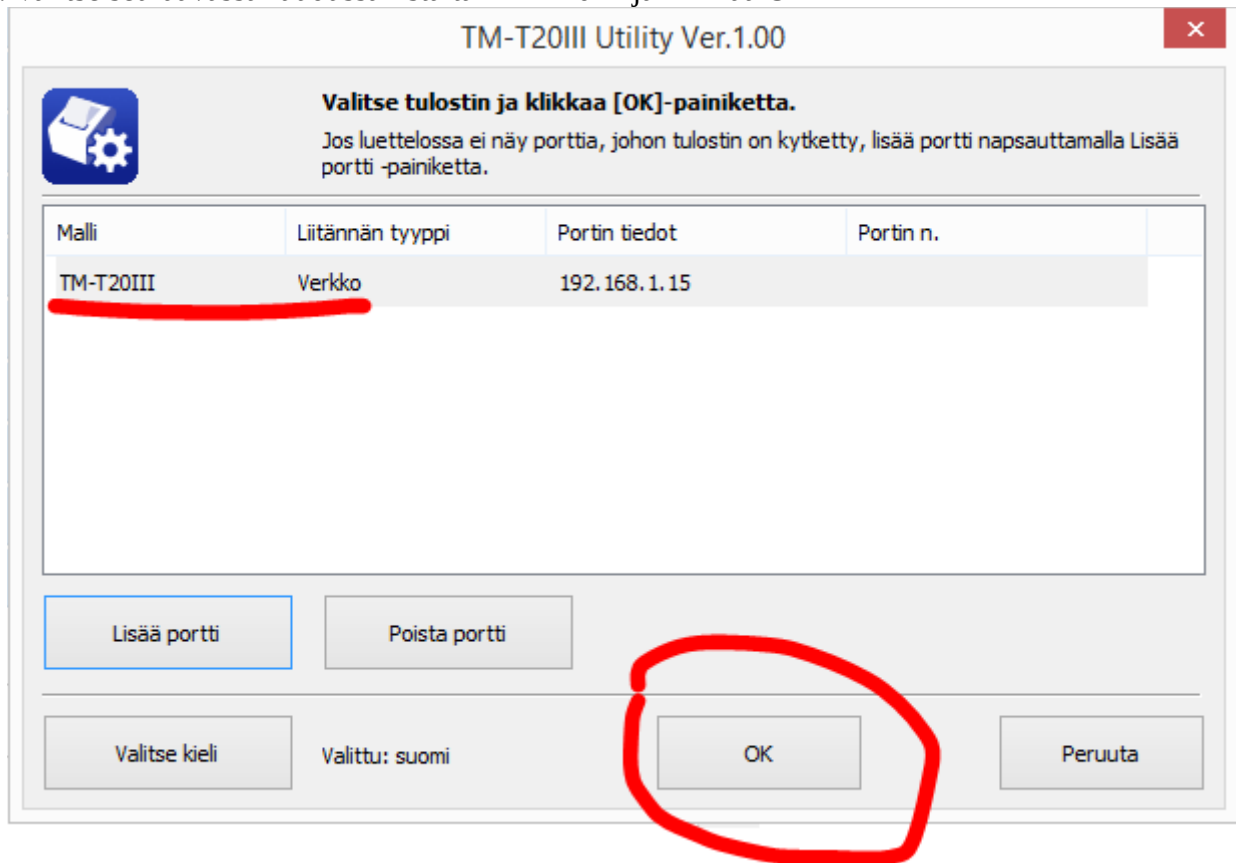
TM-T20III Utility Ver.1.00

×

**Valitse tulostin ja klikkaa [OK]-painiketta.**

Jos luettelossa ei näy porttia, johon tulostin on kytketty, lisää portti napsauttamalla Lisää portti -painiketta.

| Malli | Liitännän tyyppi | Portin tiedot | Portin n. |
|---|---|---|---|
| TM-T20III | Verkko | 192.168.1.15 | |

Lisää portti

Poista portti

Valitse kieli

Valittu: suomi

OK

Peruuta